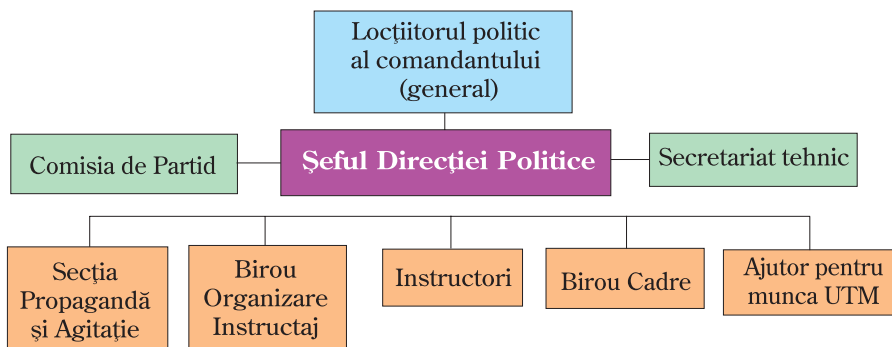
Locţiitorul politic al comandantului (general)

Comisia de Partid

Şeful Direcţiei Politice

Secretariat tehnic

Secţia Propagandă şi Agitaţie

Birou Organizare Instructaj

Instructori

Birou Cadre

Ajutor pentru munca UTM